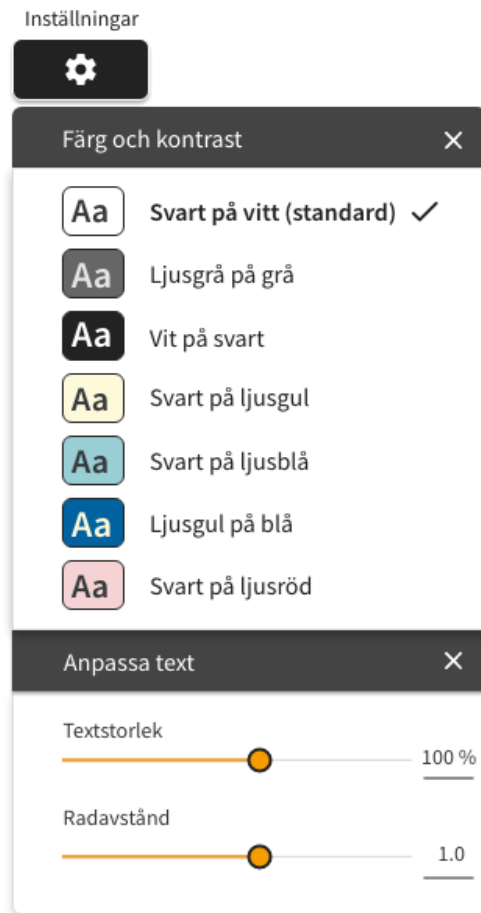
Inställningar

Färg och kontrast ×

Aa Svart på vitt (standard) ✓

Aa Ljusgrå på grå

Aa Vit på svart

Aa Svart på ljusgul

Aa Svart på ljusblå

Aa Ljusgul på blå

Aa Svart på ljusröd

Anpassa text ×

Textstorlek

100 %

Radavstånd

1.0